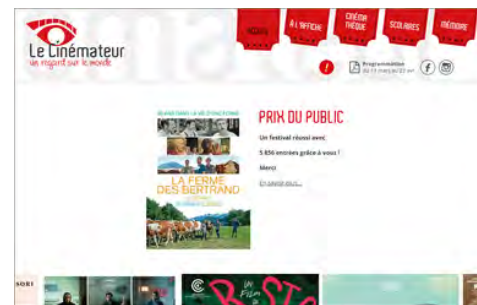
Le Cinémateur
un regard sur le monde

NEWS
À L'AFFICHE
CINÉMATHÈQUE
SCOLAIRES
MÉMOIRE

!
Programmation
du 11 mars au 23 avr

LA FERME DES BERTRAND

PRIX DU PUBLIC

Un festival réussi avec

5 856 entrées grâce à vous !

Merci

En savoir plus...

SORT
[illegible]